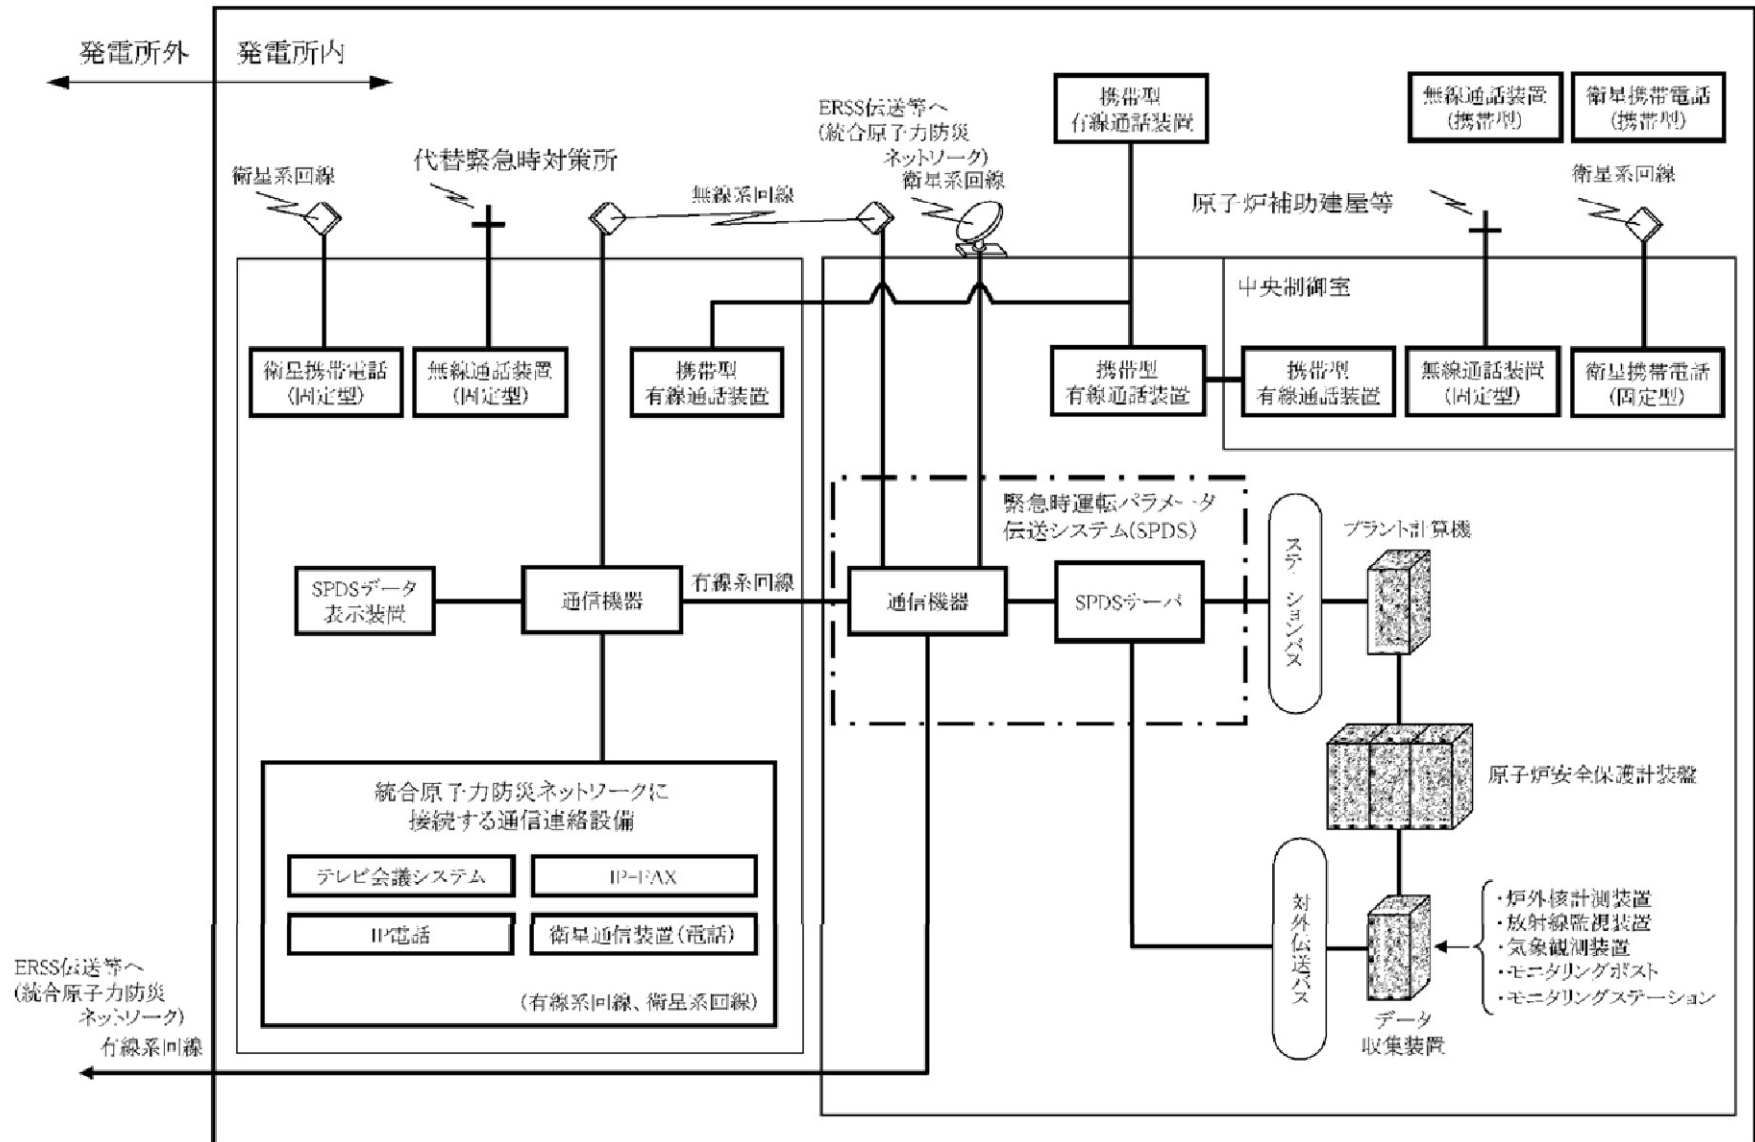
発電所外　発電所内

ERSS伝送等へ
(統合原子力防災
ネットワーク)
衛星系回線

携帯型
有線通話装置

無線通話装置
(携帯型)

衛星携帯電話
(携帯型)

衛星系回線

代替緊急時対策所

衛星系回線

無線系回線

原子炉補助建屋等

中央制御室

衛星携帯電話
(固定型)

無線通話装置
(固定型)

携帯型
有線通話装置

携帯型
有線通話装置

携帯型
有線通話装置

無線通話装置
(固定型)

衛星携帯電話
(固定型)

緊急時運転パラメータ
伝送システム(SPDS)

ステーションバス

プラント計算機

SPDSデータ
表示装置

通信機器

有線系回線

通信機器

SPDSサーバ

原子炉安全保護計装盤

統合原子力防災ネットワークに
接続する通信連絡設備

テレビ会議システム

IP-FAX

IP電話

衛星通信装置(電話)

(有線系回線、衛星系回線)

対外伝送パス

・炉外核計測装置
・放射線監視装置
・気象観測装置
・モニタリングポスト
・モニタリングステーション

データ
収集装置

ERSS伝送等へ
(統合原子力防災
ネットワーク)
有線系回線